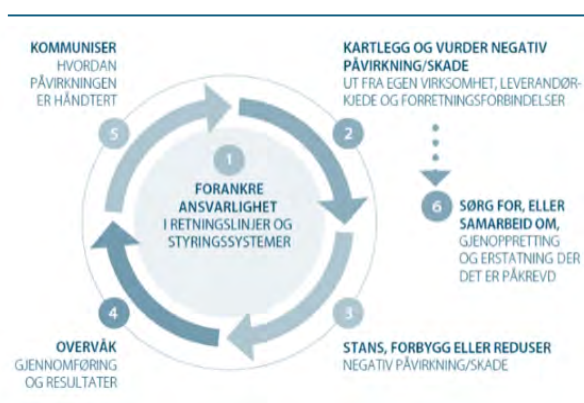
KOMMUNISER
HVORDAN PÅVIRKNINGEN ER HÅNDTERT

5

KARTLEGG OG VURDER NEGATIV PÅVIRKNING/SKADE
UT FRA EGEN VIRKSOMHET, LEVERANDØRKJEDE OG FORRETNINGSFORBINDELSER

2

1
FORANKRE ANSVARLIGHET
I RETNINGSLINJER OG STYRINGSSYSTEMER

6
SØRG FOR, ELLER SAMARBEID OM,
GJENOPPRETTING OG ERSTATNING DER DET ER PÅKREVD

4
OVERVÅK
GJENNOMFØRING OG RESULTATER

3
STANS, FORBYGG ELLER REDUSER
NEGATIV PÅVIRKNING/SKADE